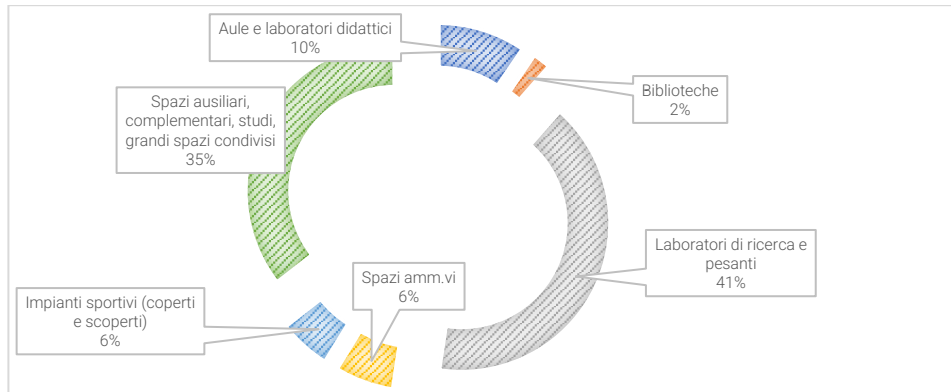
Aule e laboratori didattici
10%

Biblioteche
2%

Spazi ausiliari, complementari, studi, grandi spazi condivisi
35%

Laboratori di ricerca e pesanti
41%

Spazi amm.vi
6%

Impianti sportivi (coperti e scoperti)
6%